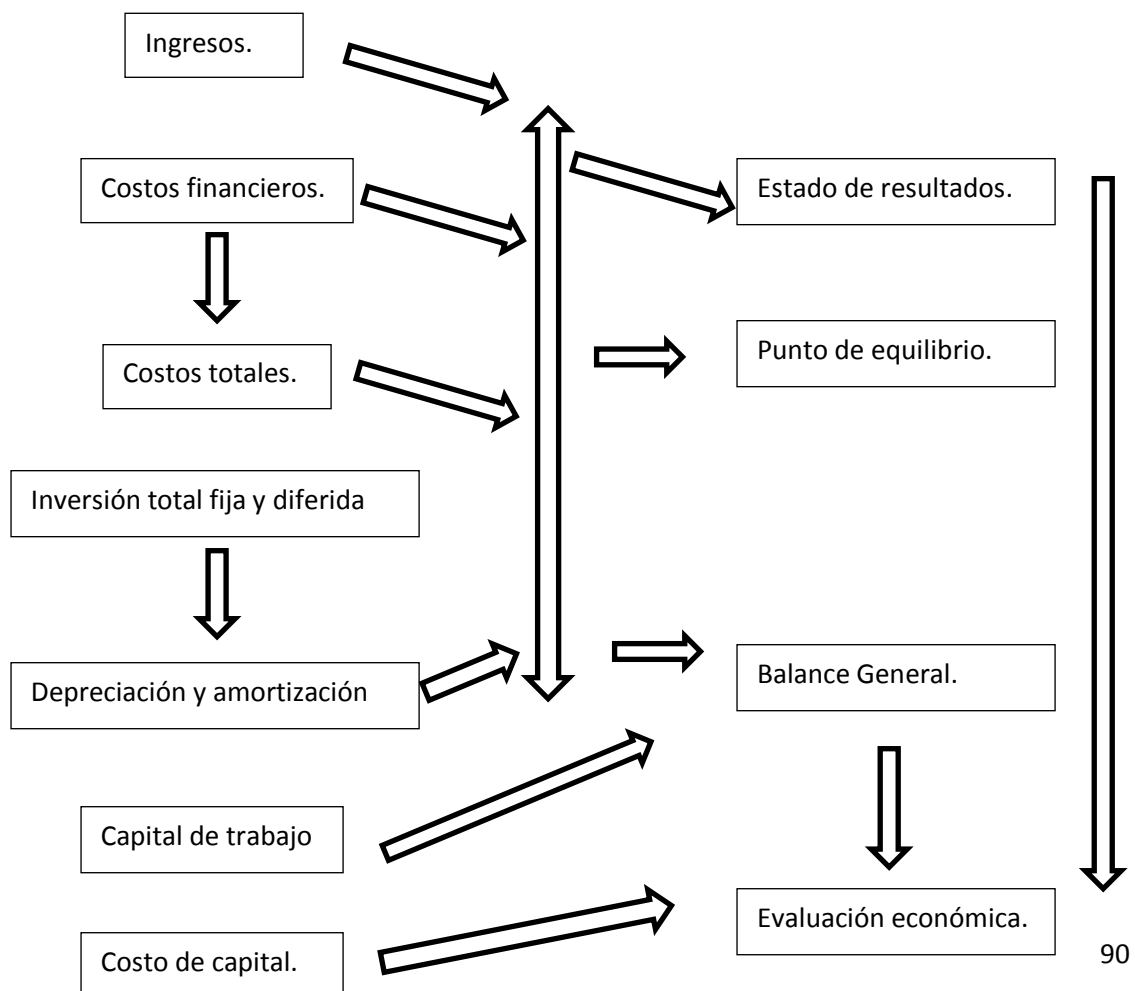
Ingresos.

Costos financieros.

Costos totales.

Inversión total fija y diferida

Depreciación y amortización

Capital de trabajo

Costo de capital.

Estado de resultados.

Punto de equilibrio.

Balance General.

Evaluación económica.

90